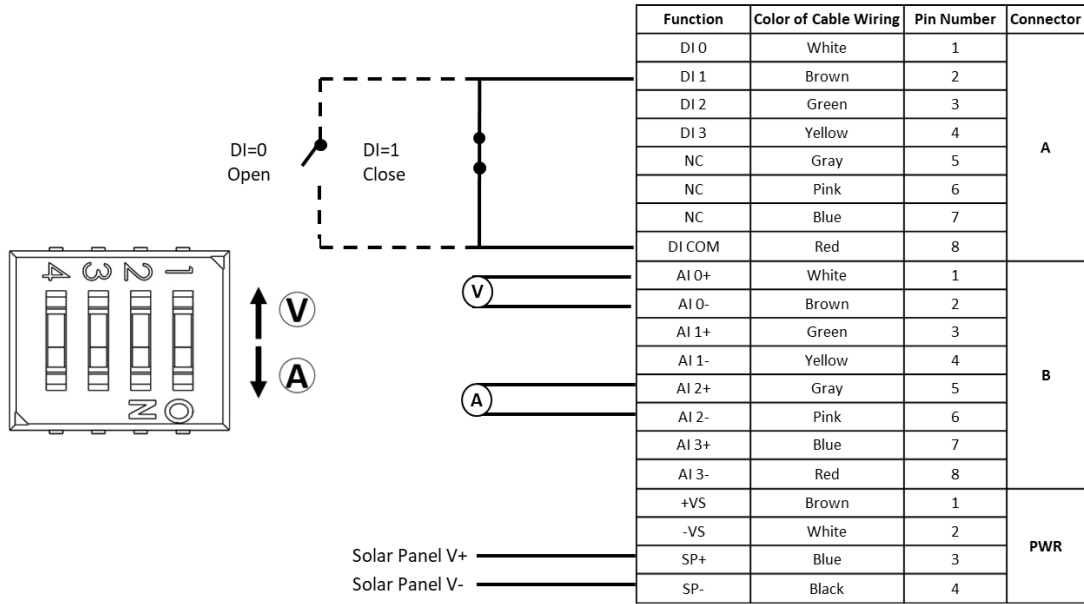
DI=0
Open

DI=1
Close

4 3 2 1

ON

V

A

V

A

Solar Panel V+
Solar Panel V-

| Function | Color of Cable Wiring | Pin Number | Connector |
|---|---|---|---|
| DI 0 | White | 1 | A |
| DI 1 | Brown | 2 | A |
| DI 2 | Green | 3 | A |
| DI 3 | Yellow | 4 | A |
| NC | Gray | 5 | A |
| NC | Pink | 6 | A |
| NC | Blue | 7 | A |
| DI COM | Red | 8 | A |
| AI 0+ | White | 1 | B |
| AI 0- | Brown | 2 | B |
| AI 1+ | Green | 3 | B |
| AI 1- | Yellow | 4 | B |
| AI 2+ | Gray | 5 | B |
| AI 2- | Pink | 6 | B |
| AI 3+ | Blue | 7 | B |
| AI 3- | Red | 8 | B |
| +VS | Brown | 1 | PWR |
| -VS | White | 2 | PWR |
| SP+ | Blue | 3 | PWR |
| SP- | Black | 4 | PWR |